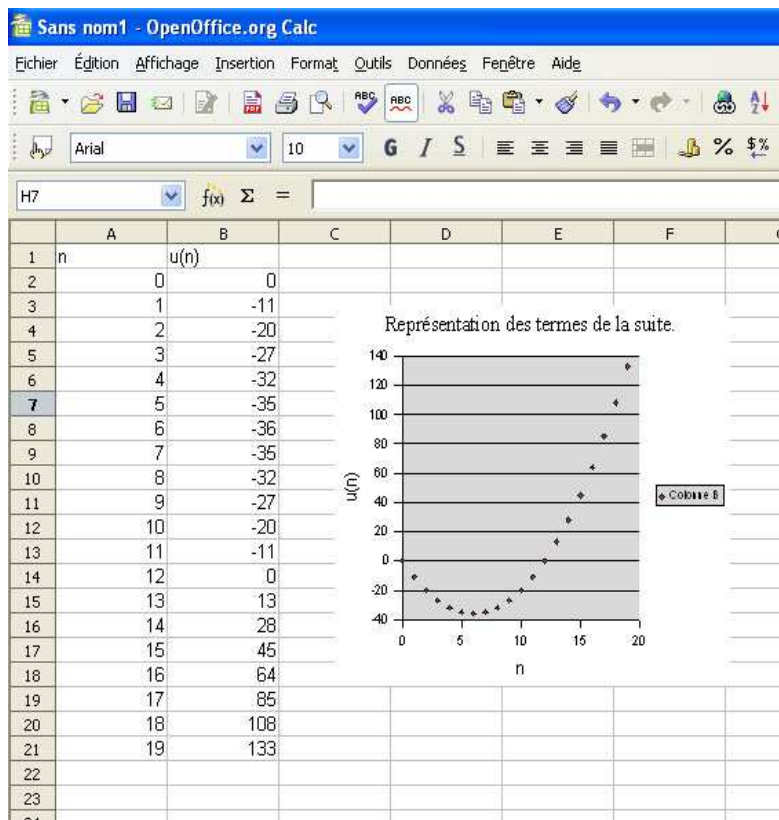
Sans nom1 - OpenOffice.org Calc

Fichier Édition Affichage Insertion Format Outils Données Fenêtre Aide

Arial 10 G I S

H7 $f(x)$ Σ =

| | A | B | C | D | E | F |
|---|---|---|---|---|---|---|
| 1 | n | u(n) | | | | |
| 2 | 0 | 0 | | | | |
| 3 | 1 | -11 | | | | |
| 4 | 2 | -20 | | | | |
| 5 | 3 | -27 | | | | |
| 6 | 4 | -32 | | | | |
| 7 | 5 | -35 | | | | |
| 8 | 6 | -36 | | | | |
| 9 | 7 | -35 | | | | |
| 10 | 8 | -32 | | | | |
| 11 | 9 | -27 | | | | |
| 12 | 10 | -20 | | | | |
| 13 | 11 | -11 | | | | |
| 14 | 12 | 0 | | | | |
| 15 | 13 | 13 | | | | |
| 16 | 14 | 28 | | | | |
| 17 | 15 | 45 | | | | |
| 18 | 16 | 64 | | | | |
| 19 | 17 | 85 | | | | |
| 20 | 18 | 108 | | | | |
| 21 | 19 | 133 | | | | |
| 22 | | | | | | |
| 23 | | | | | | |

Représentation des termes de la suite.

140
120
100
80
60
40
20
0
-20
-40

u(n)

0 5 10 15 20

n

Colonne B